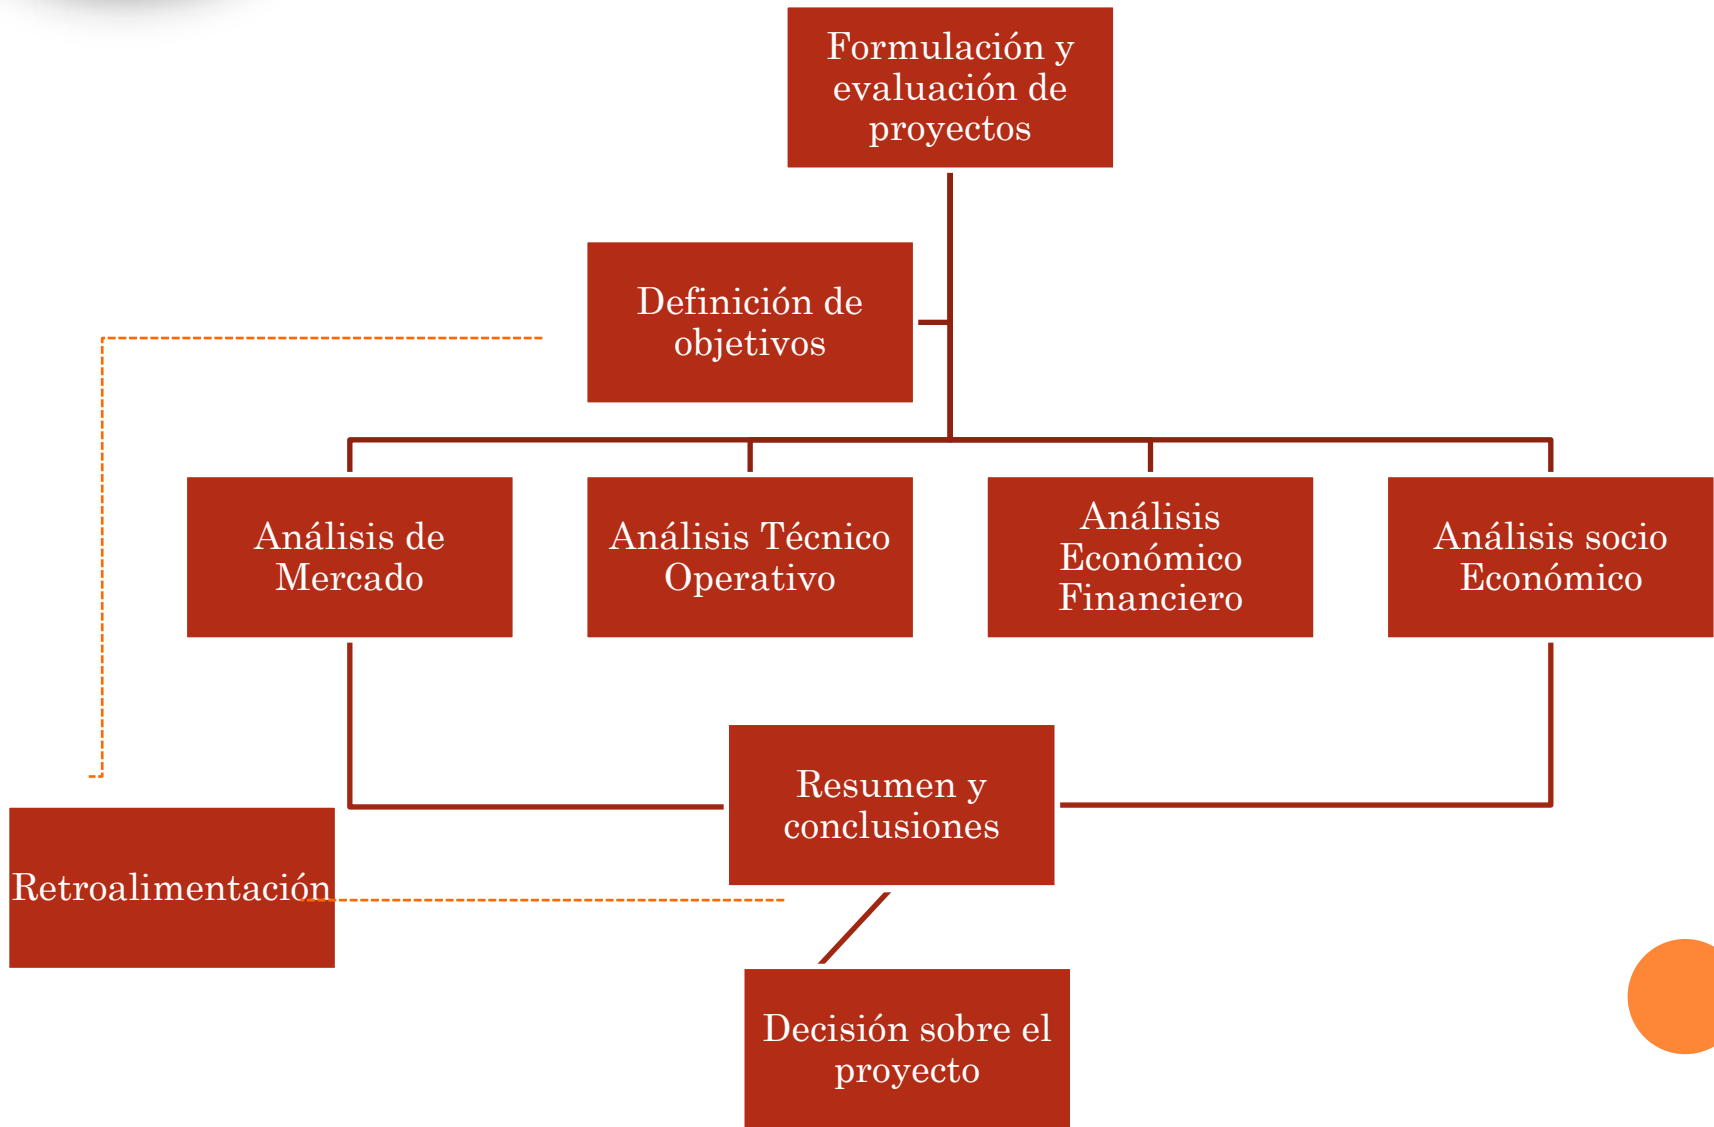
Formulación y evaluación de proyectos

Definición de objetivos

Análisis de Mercado

Análisis Técnico Operativo

Análisis Económico Financiero

Análisis socio Económico

Resumen y conclusiones

Retroalimentación

Decisión sobre el proyecto